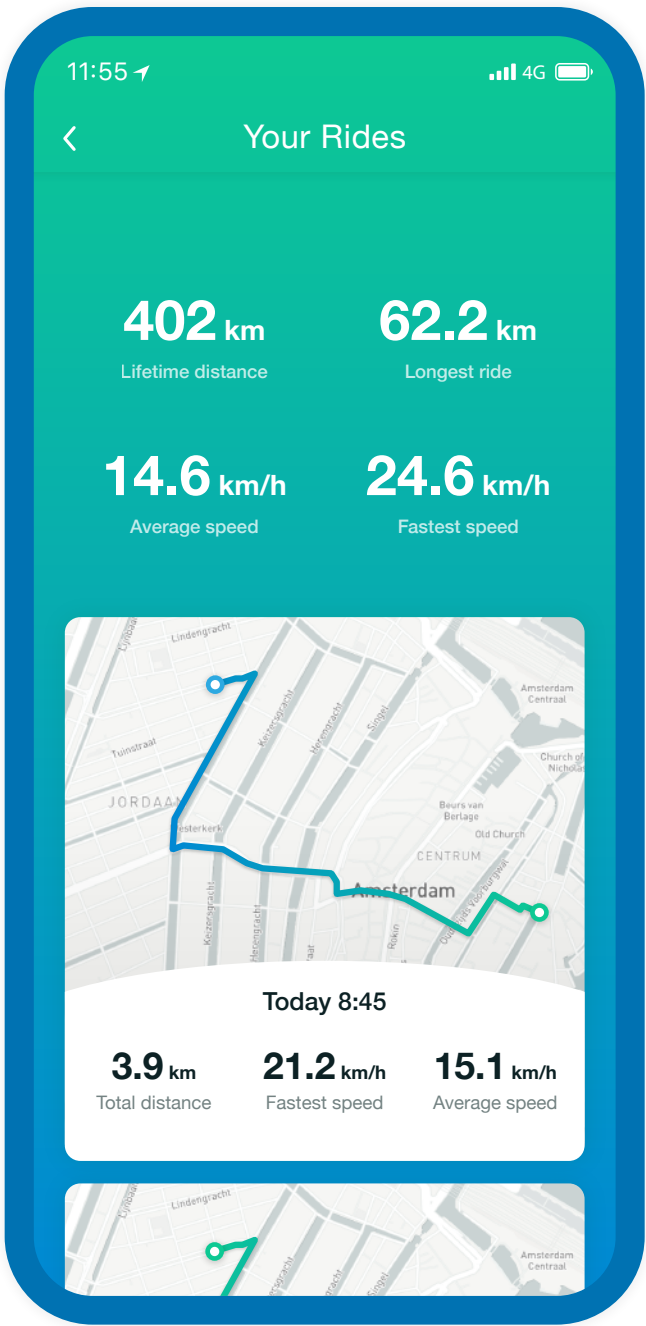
11:55
4G

Your Rides

402 km
Lifetime distance

62.2 km
Longest ride

14.6 km/h
Average speed

24.6 km/h
Fastest speed

Lijnbaansgracht
Lindengracht
Tuinstraat
JORDAAN
Westerkerk
Keizersgracht
Herengracht
Singel
Amsterdam Centraal
Church of St Nicholas
Beurs van Berlage
Old Church
CENTRUM
Amsterdam
Rokin
Oudezijds Voorburgwal
Keizersgracht
Herengracht

Today 8:45

3.9 km
Total distance

21.2 km/h
Fastest speed

15.1 km/h
Average speed

Lijnbaansgracht
Lindengracht
Keizersgracht
Herengracht
Singel
Amsterdam Centraal